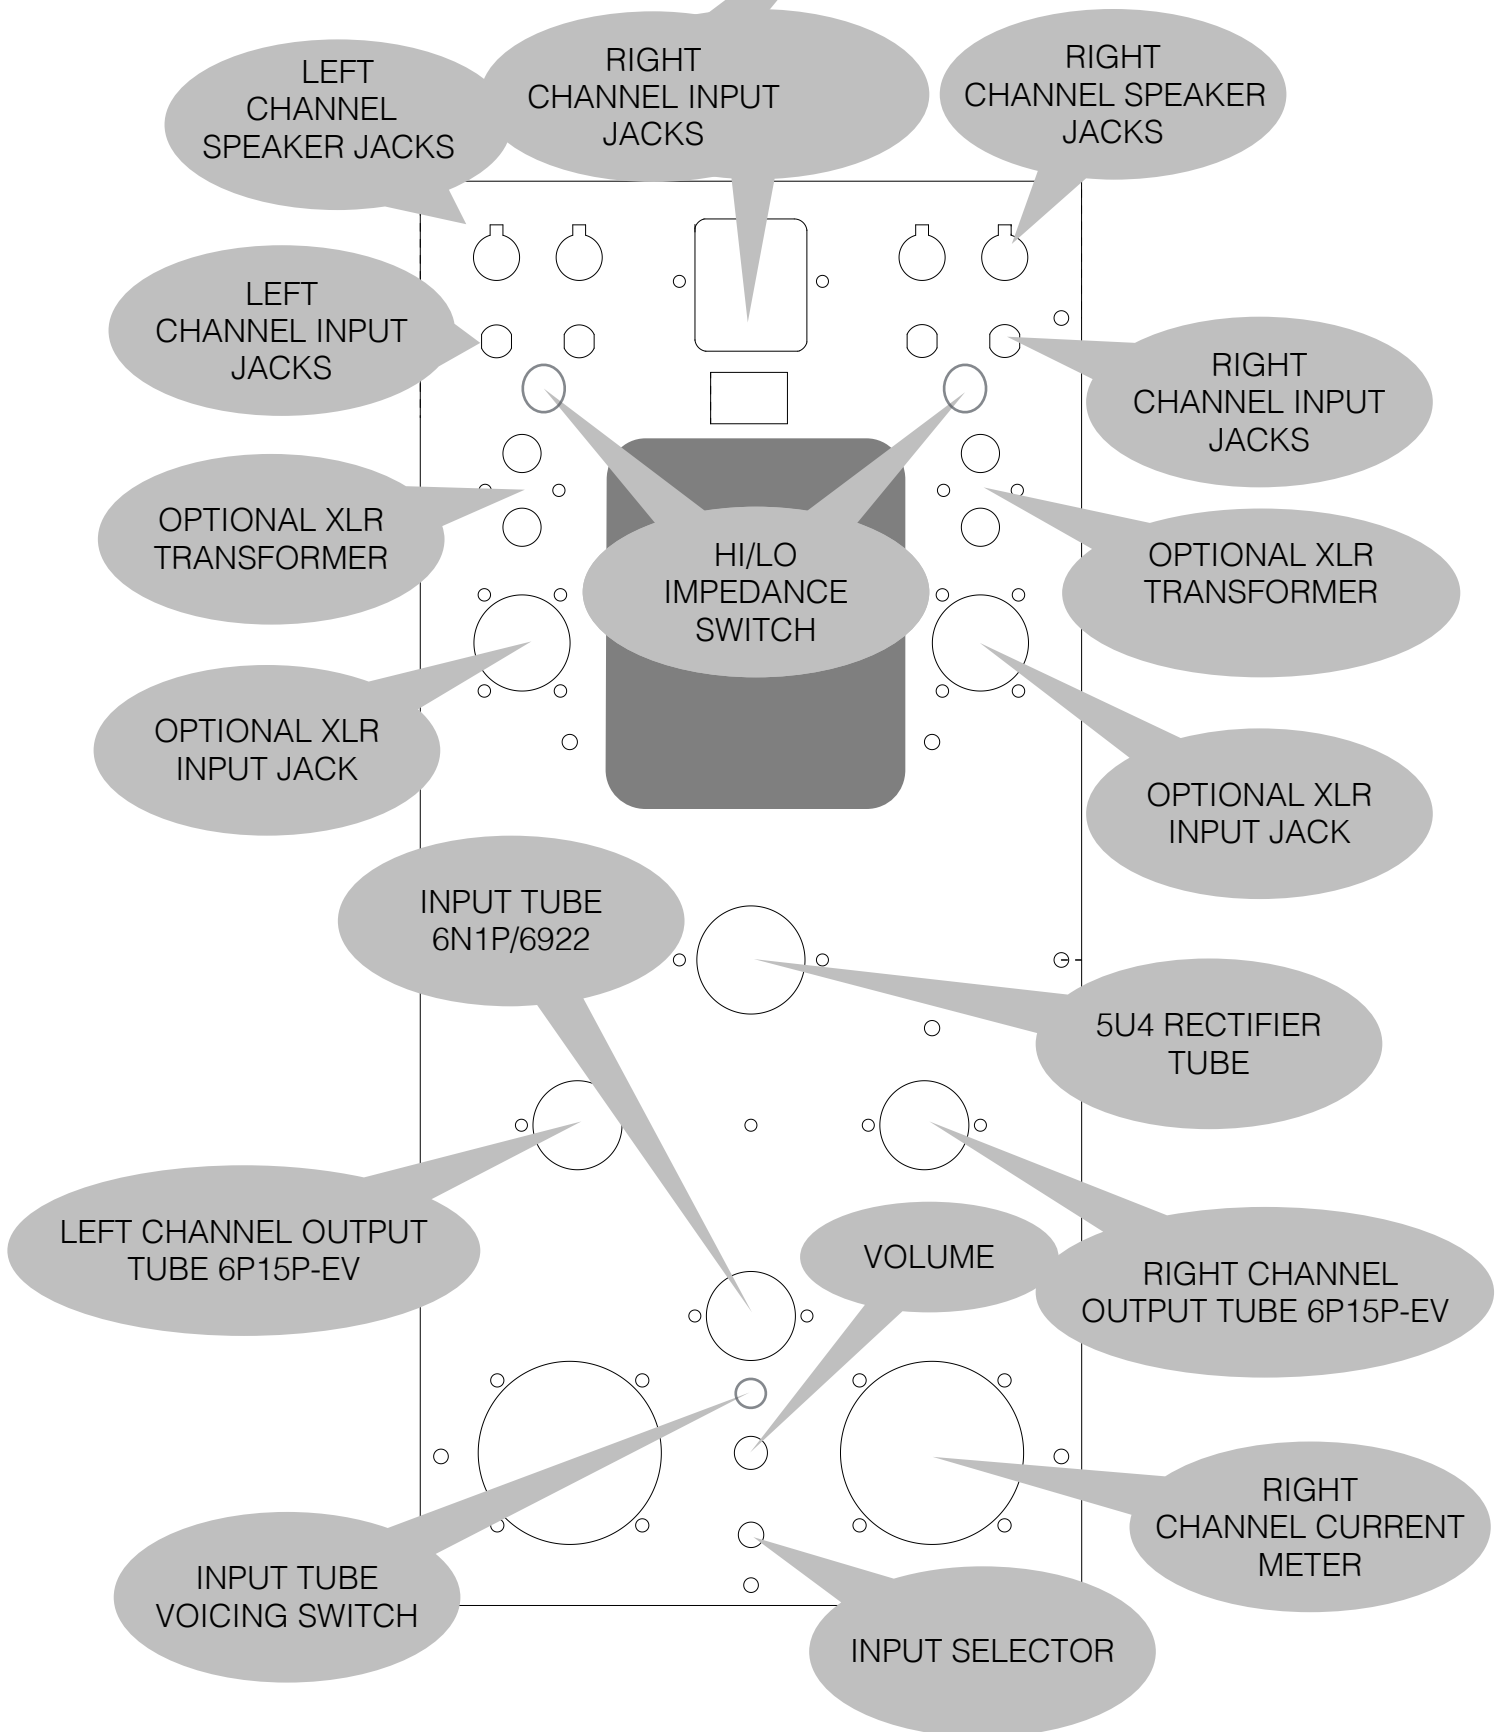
LEFT CHANNEL SPEAKER JACKS

RIGHT CHANNEL INPUT JACKS

RIGHT CHANNEL SPEAKER JACKS

LEFT CHANNEL INPUT JACKS

RIGHT CHANNEL INPUT JACKS

OPTIONAL XLR TRANSFORMER

HI/LO IMPEDANCE SWITCH

OPTIONAL XLR TRANSFORMER

OPTIONAL XLR INPUT JACK

OPTIONAL XLR INPUT JACK

INPUT TUBE 6N1P/6922

5U4 RECTIFIER TUBE

LEFT CHANNEL OUTPUT TUBE 6P15P-EV

VOLUME

RIGHT CHANNEL OUTPUT TUBE 6P15P-EV

RIGHT CHANNEL CURRENT METER

INPUT TUBE VOICING SWITCH

INPUT SELECTOR